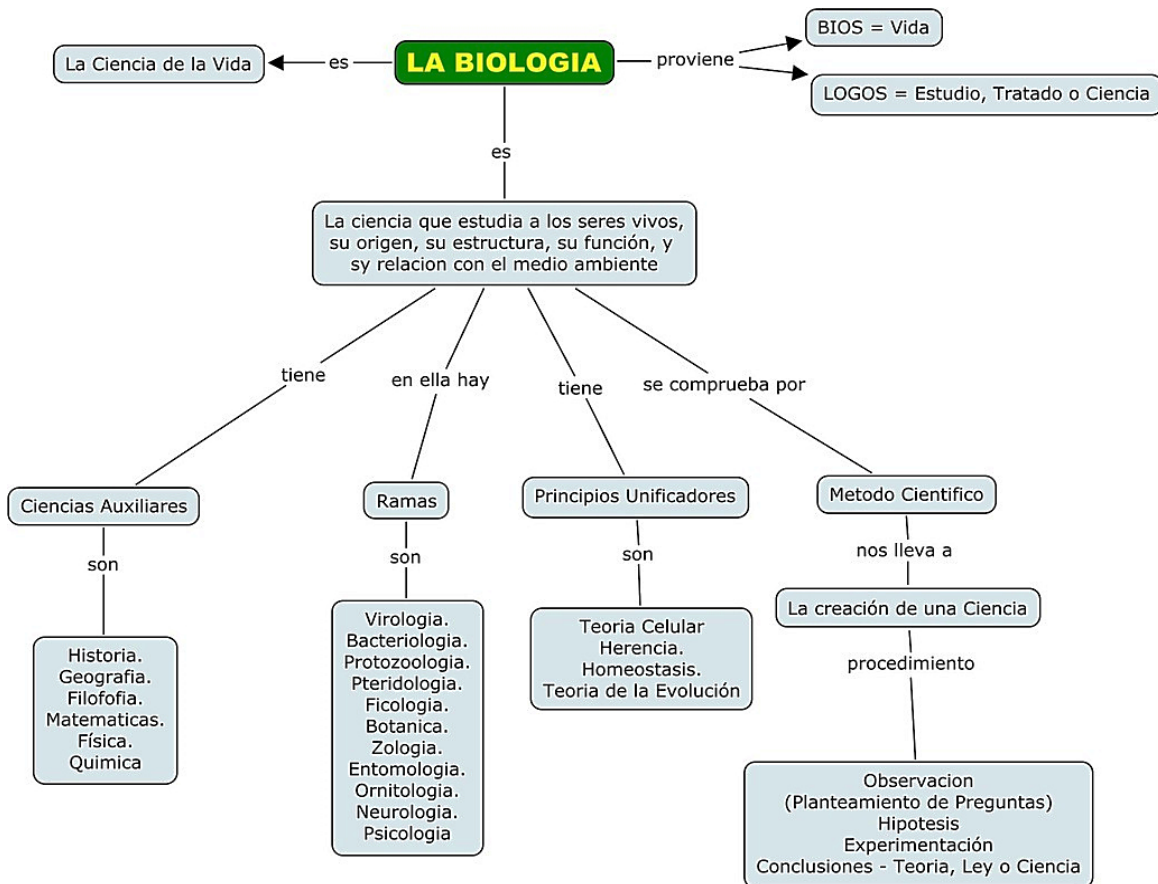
LA BIOLOGIA

es

La Ciencia de la Vida

proviene

BIOS = Vida

LOGOS = Estudio, Tratado o Ciencia

es

La ciencia que estudia a los seres vivos, su origen, su estructura, su función, y sy relacion con el medio ambiente

tiene

Ciencias Auxiliares

son

Historia.
Geografia.
Filofofia.
Matematicas.
Física.
Quimica

en ella hay

Ramas

son

Virologia.
Bacteriologia.
Protozoologia.
Pteridologia.
Ficologia.
Botanica.
Zologia.
Entomologia.
Ornitologia.
Neurologia.
Psicologia

tiene

Principios Unificadores

son

Teoria Celular
Herencia.
Homeostasis.
Teoria de la Evolución

se comprueba por

Metodo Cientifico

nos lleva a

La creación de una Ciencia

procedimiento

Observacion
(Planteamiento de Preguntas)
Hipotesis
Experimentación
Conclusiones - Teoria, Ley o Ciencia